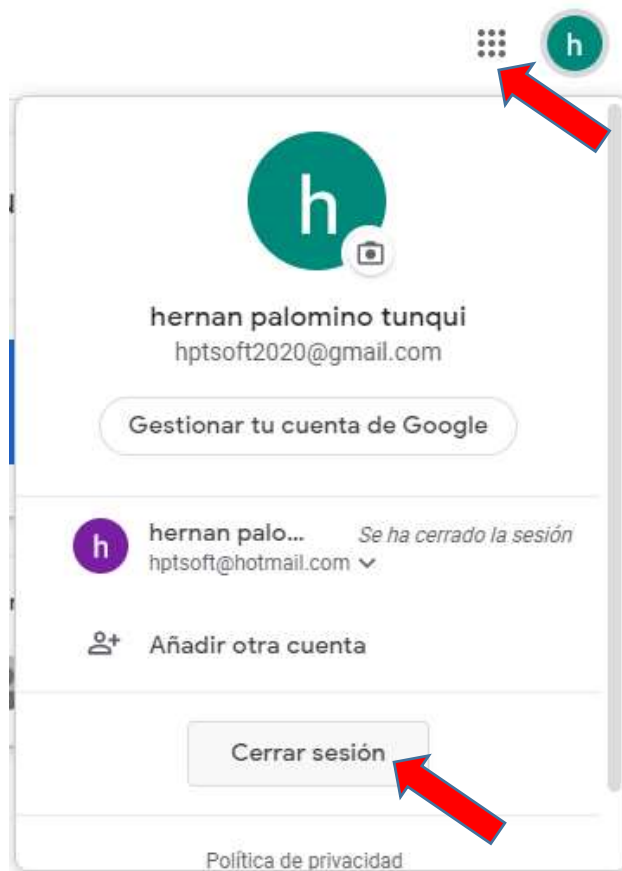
h

h

hernan palomino tunqui
hptsoft2020@gmail.com

Gestionar tu cuenta de Google

h hernan palo... Se ha cerrado la sesión
hptsoft@hotmail.com

Añadir otra cuenta

Cerrar sesión

Política de privacidad